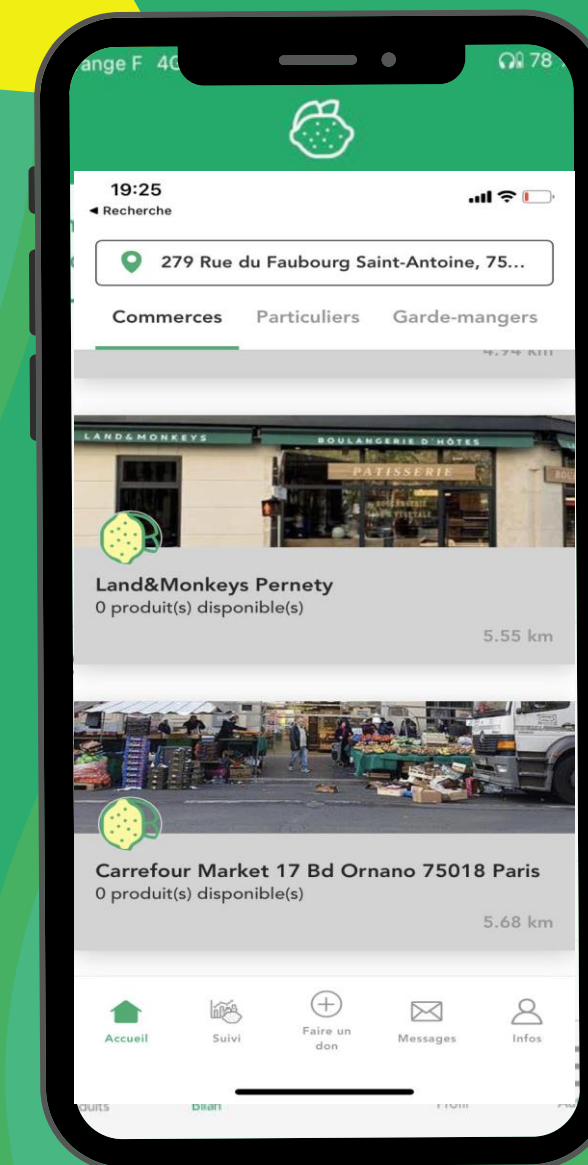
ange F 4G

78

19:25
◂ Recherche

279 Rue du Faubourg Saint-Antoine, 75...

Commerces Particuliers Garde-mangers

4.94 km

LAND&MONKEYS BOULANGERIE D'HÔTES PATISSERIE

Land&Monkeys Pernety
0 produit(s) disponible(s)

5.55 km

Carrefour Market 17 Bd Ornano 75018 Paris
0 produit(s) disponible(s)

5.68 km

Accueil Suivi Faire un don Messages Infos

duits Bilan Profil